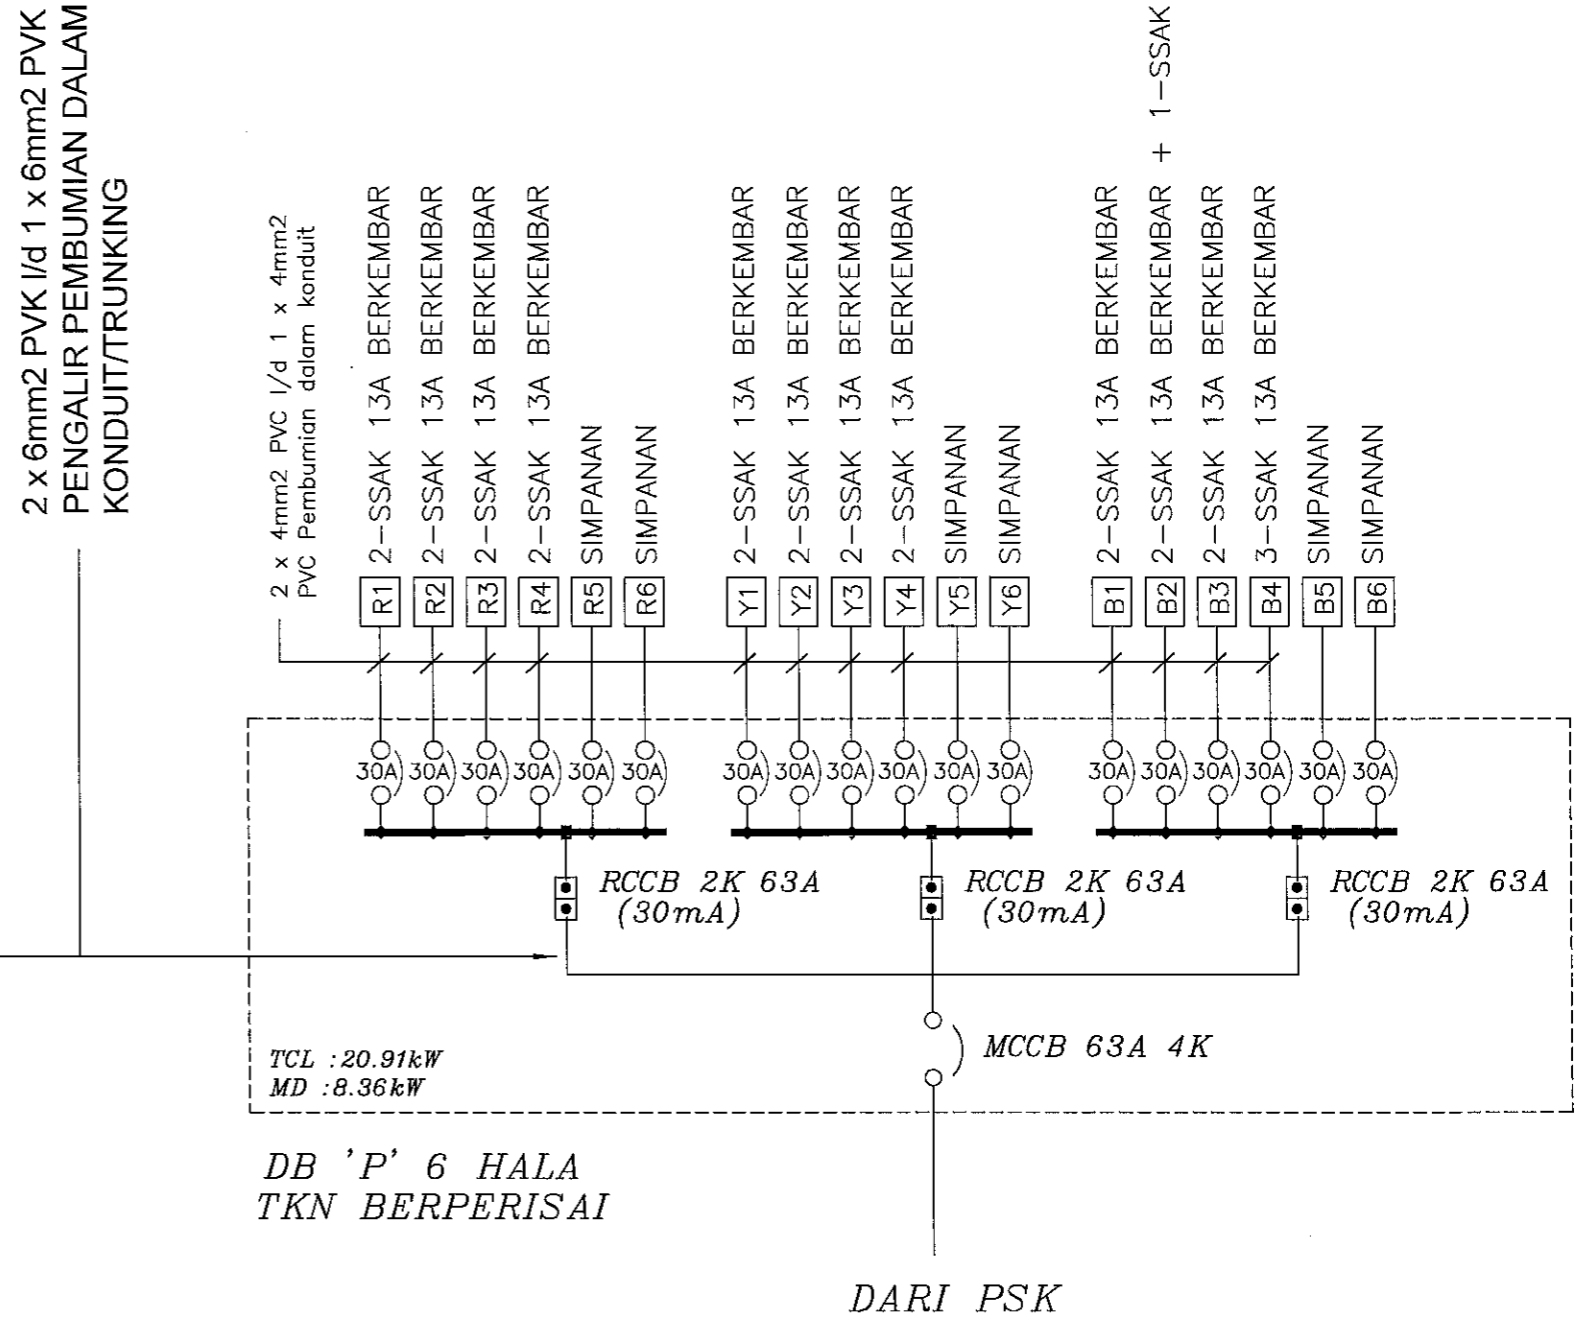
2 x 6mm2 PVK l/d 1 x 6mm2 PVK
PENGALIR PEMBUMIAN DALAM
KONDUIT/TRUNKING

2 x 4mm2 PVC l/d 1 x 4mm2
PVC Pembumian dalam konduit

2–SSAK 13A BERKEMBAR
2–SSAK 13A BERKEMBAR
2–SSAK 13A BERKEMBAR
2–SSAK 13A BERKEMBAR
SIMPANAN
SIMPANAN
2–SSAK 13A BERKEMBAR
2–SSAK 13A BERKEMBAR
2–SSAK 13A BERKEMBAR
2–SSAK 13A BERKEMBAR
SIMPANAN
SIMPANAN
2–SSAK 13A BERKEMBAR
2–SSAK 13A BERKEMBAR + 1–SSAK
2–SSAK 13A BERKEMBAR
3–SSAK 13A BERKEMBAR
SIMPANAN
SIMPANAN

R1 R2 R3 R4 R5 R6 Y1 Y2 Y3 Y4 Y5 Y6 B1 B2 B3 B4 B5 B6

30A 30A 30A 30A 30A 30A 30A 30A 30A 30A 30A 30A 30A 30A 30A 30A 30A 30A

RCCB 2K 63A (30mA)
RCCB 2K 63A (30mA)
RCCB 2K 63A (30mA)

MCCB 63A 4K

TCL :20.91kW
MD :8.36kW

DB 'P' 6 HALA
TKN BERPERISAI

DARI PSK